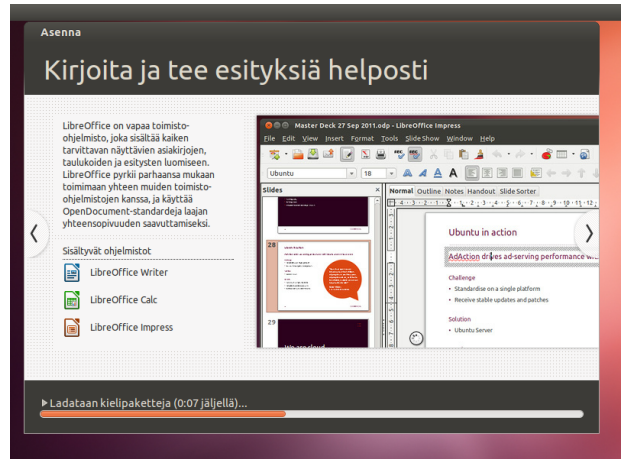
Asenna

Kirjoita ja tee esityksiä helposti

LibreOffice on vapaa toimisto-ohjelmisto, joka sisältää kaiken tarvittavan näyttävien asiakirjojen, taulukoiden ja esitysten luomiseen. LibreOffice pyrkii parhaansa mukaan toimimaan yhteen muiden toimisto-ohjelmistojen kanssa, ja käyttää OpenDocument-standardeja laajan yhteensopivuuden saavuttamiseksi.

Sisältyvät ohjelmistot

LibreOffice Writer

LibreOffice Calc

LibreOffice Impress

Master Deck 27 Sep 2011.odp - LibreOffice Impress

File Edit View Insert Format Tools Slide Show Window Help

Ubuntu

18

Slides

Normal Outline Notes Handout Slide Sorter

28

29

Ubuntu in action

AdAction drives ad-serving performance w

Challenge

• Standardise on a single platform

• Receive stable updates and patches

Solution

• Ubuntu Server

Ladataan kielipaketteja (0:07 jäljellä)...